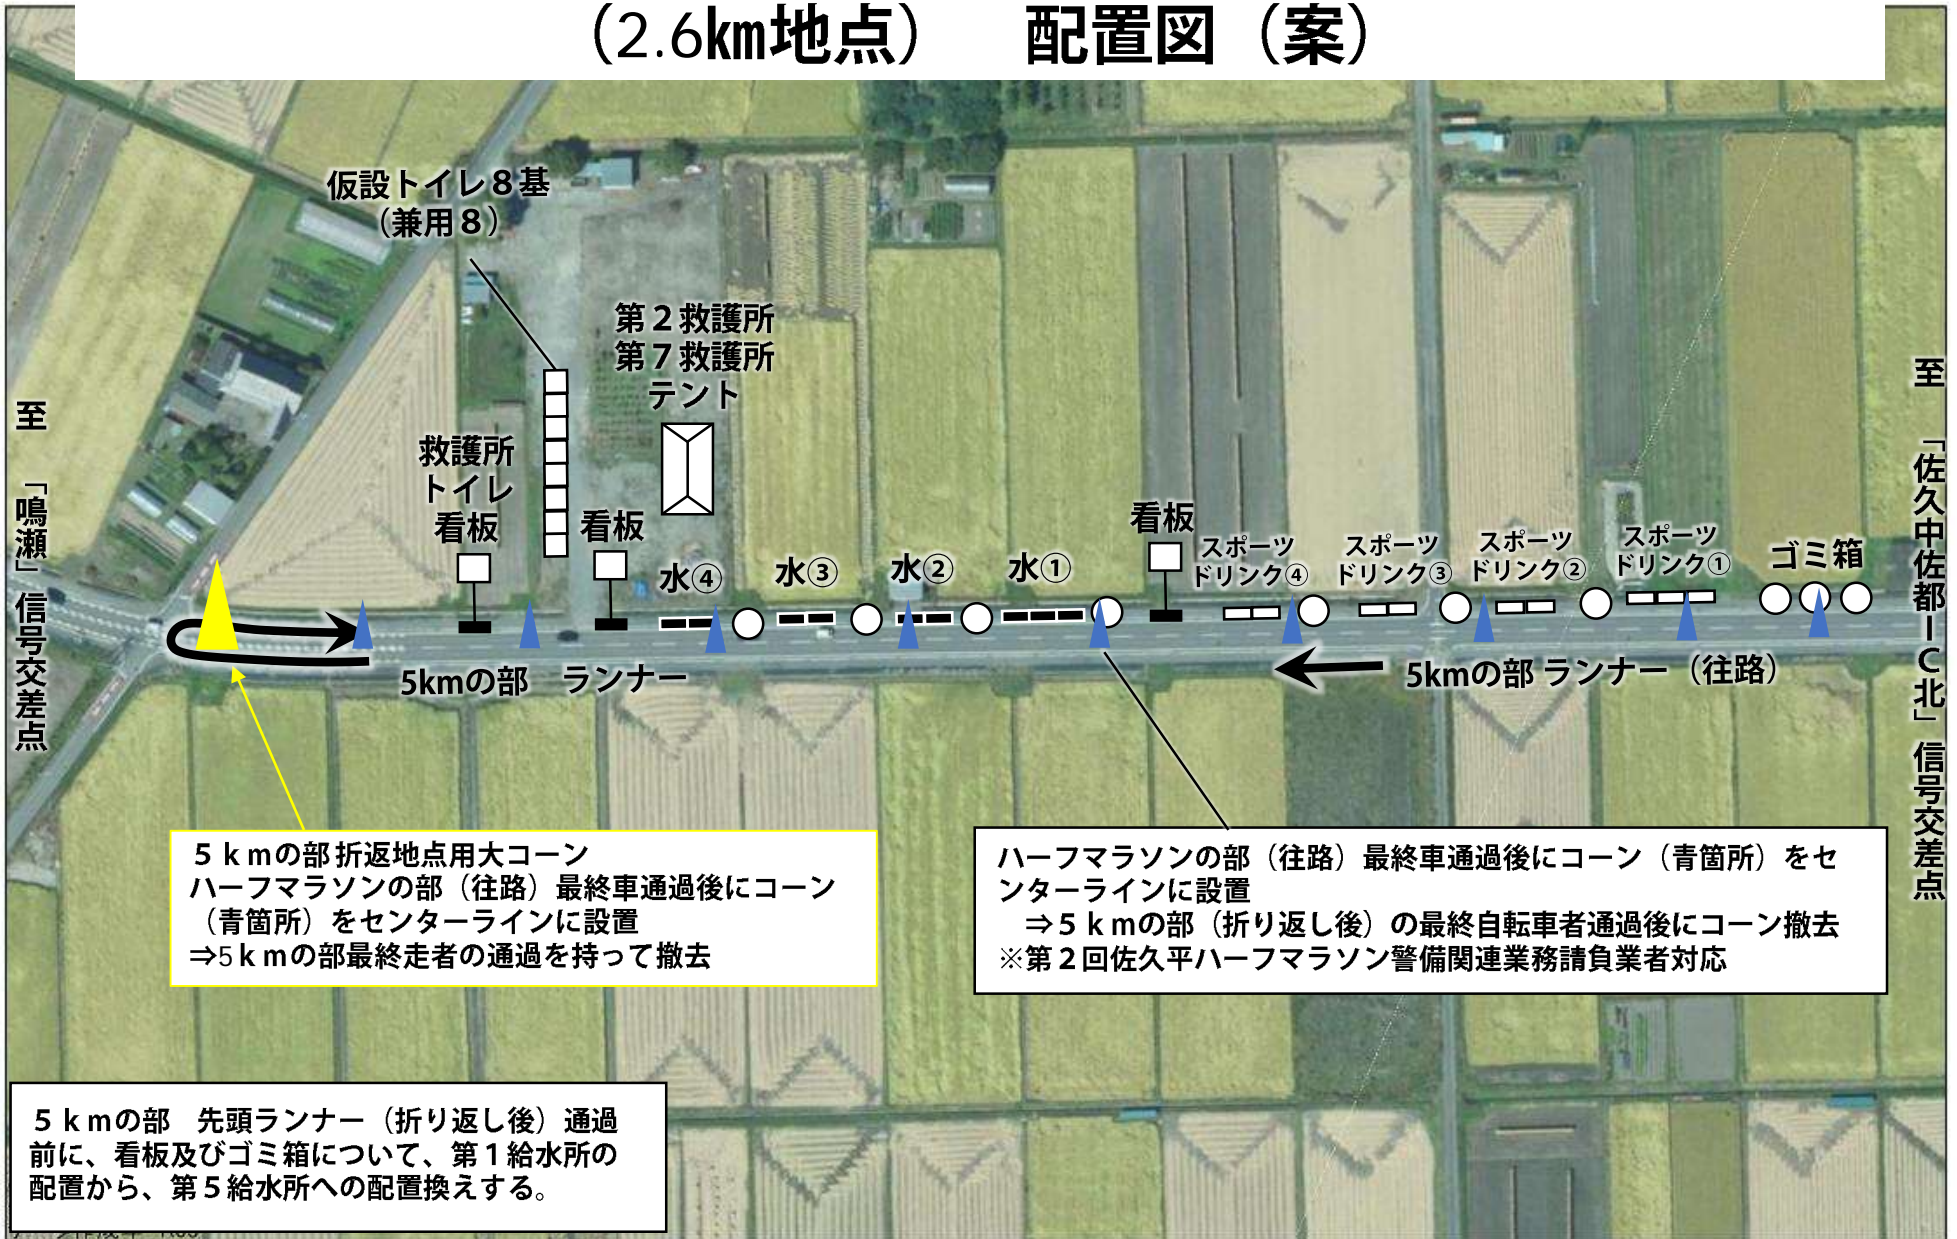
（2.6km地点）　配置図（案）

仮設トイレ８基
（兼用８）

第２救護所
第７救護所
テント

救護所
トイレ
看板

看板

至
「鳴瀬」信号交差点

水④　水③　水②　水①

看板

スポーツ
ドリンク④

スポーツ
ドリンク③

スポーツ
ドリンク②

スポーツ
ドリンク①

ゴミ箱

至
「佐久中佐都ＩＣ北」信号交差点

5kmの部　ランナー

5kmの部 ランナー（往路）

５ｋｍの部 折返地点用大コーン
ハーフマラソンの部（往路）最終車通過後にコーン（青箇所）をセンターラインに設置
⇒5ｋｍの部最終走者の通過を持って撤去

ハーフマラソンの部（往路）最終車通過後にコーン（青箇所）をセンターラインに設置
⇒５ｋｍの部（折り返し後）の最終自転車者通過後にコーン撤去
※第２回佐久平ハーフマラソン警備関連業務請負業者対応

５ｋｍの部　先頭ランナー（折り返し後）通過前に、看板及びゴミ箱について、第１給水所の配置から、第５給水所への配置換えする。